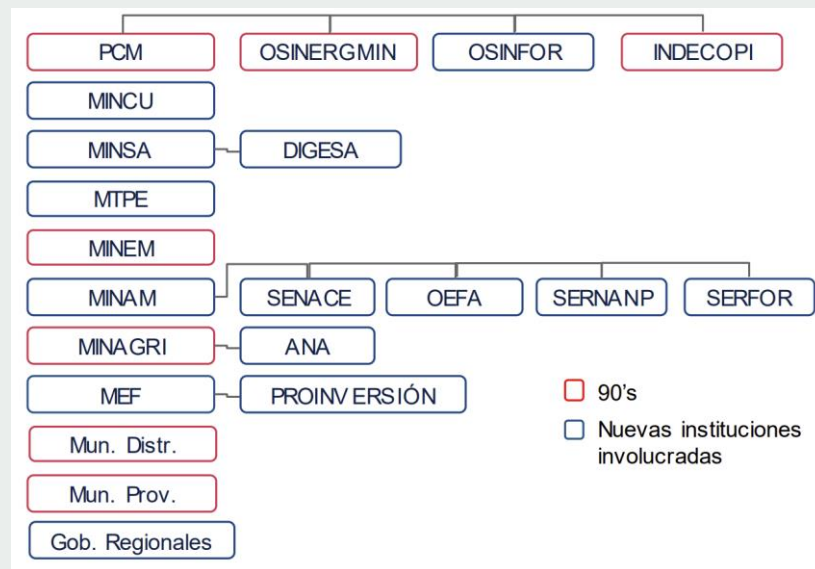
PCM
OSINERGMIN
OSINFOR
INDECOPI
MINCU
MINSA
DIGESA
MTPE
MINEM
MINAM
SENACE
OEFA
SERNANP
SERFOR
MINAGRI
ANA
MEF
PROINVERSIÓN
Mun. Distr.
Mun. Prov.
Gob. Regionales
90's
Nuevas instituciones involucradas